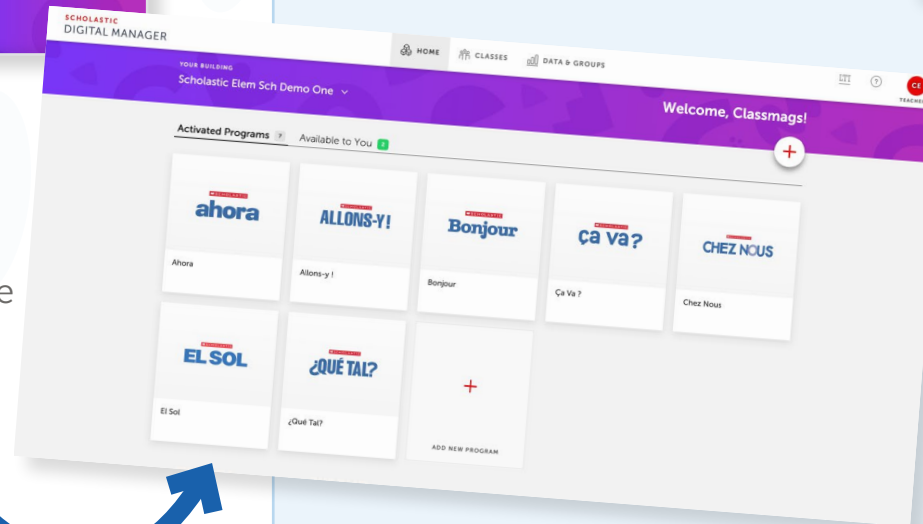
SCHOLASTIC
DIGITAL MANAGER

HOME CLASSES DATA & GROUPS

YOUR BUILDING
Scholastic Elem Sch Demo One

Welcome, Classmags!

CE
TEACHE

Activated Programs 7 Available to You 0

+

SCHOLASTIC
ahora
Ahora

SCHOLASTIC
ALLONS-Y!
Allons-y !

SCHOLASTIC
Bonjour
Bonjour

SCHOLASTIC
ça va?
Ça Va ?

SCHOLASTIC
CHEZ NOUS
Chez Nous

SCHOLASTIC
EL SOL
El Sol

SCHOLASTIC
¿QUÉ TAL?
¿Qué Tal?

+
ADD NEW PROGRAM

e